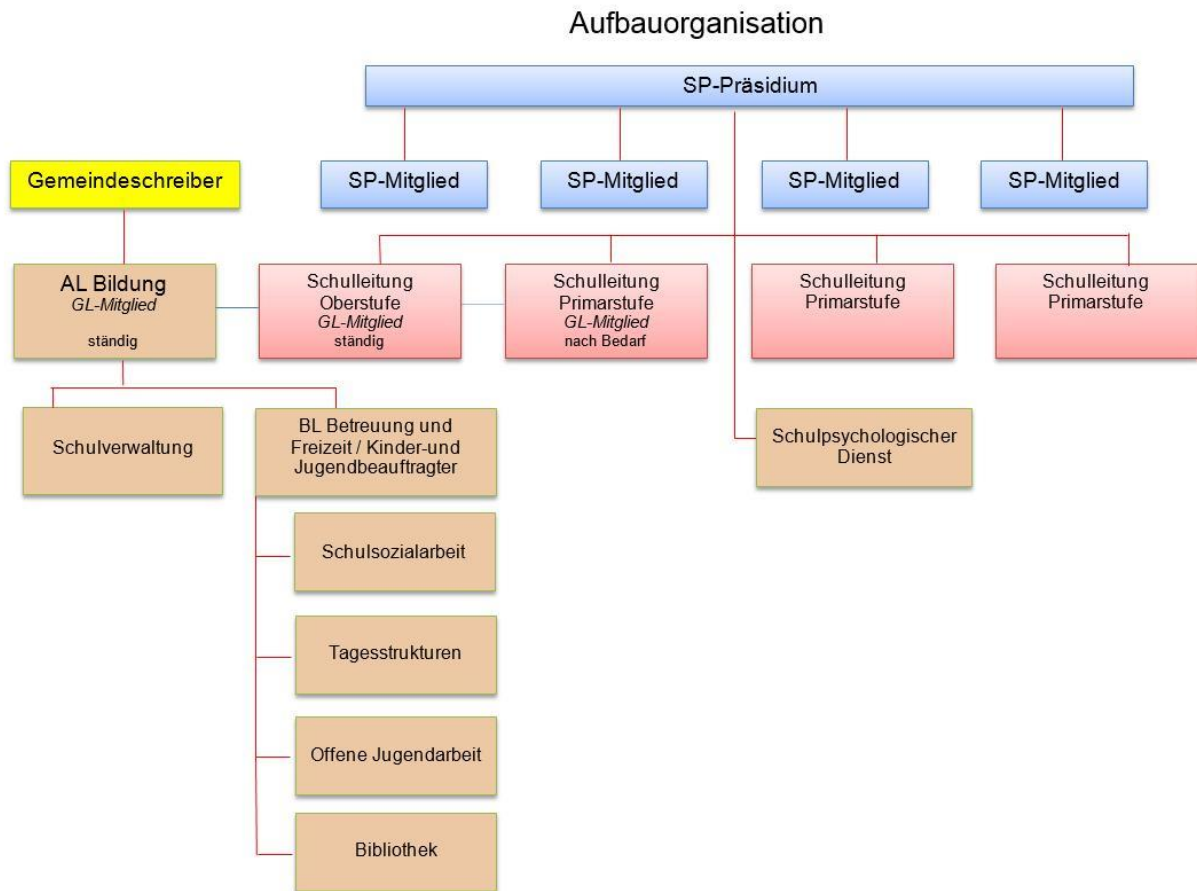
Aufbauorganisation

SP-Präsidium

SP-Mitglied

SP-Mitglied

SP-Mitglied

SP-Mitglied

Gemeindeschreiber

AL Bildung
GL-Mitglied
ständig

Schulleitung Oberstufe
GL-Mitglied
ständig

Schulleitung Primarstufe
GL-Mitglied
nach Bedarf

Schulleitung Primarstufe

Schulleitung Primarstufe

Schulverwaltung

BL Betreuung und Freizeit / Kinder-und Jugendbeauftragter

Schulpsychologischer Dienst

Schulsozialarbeit

Tagesstrukturen

Offene Jugendarbeit

Bibliothek